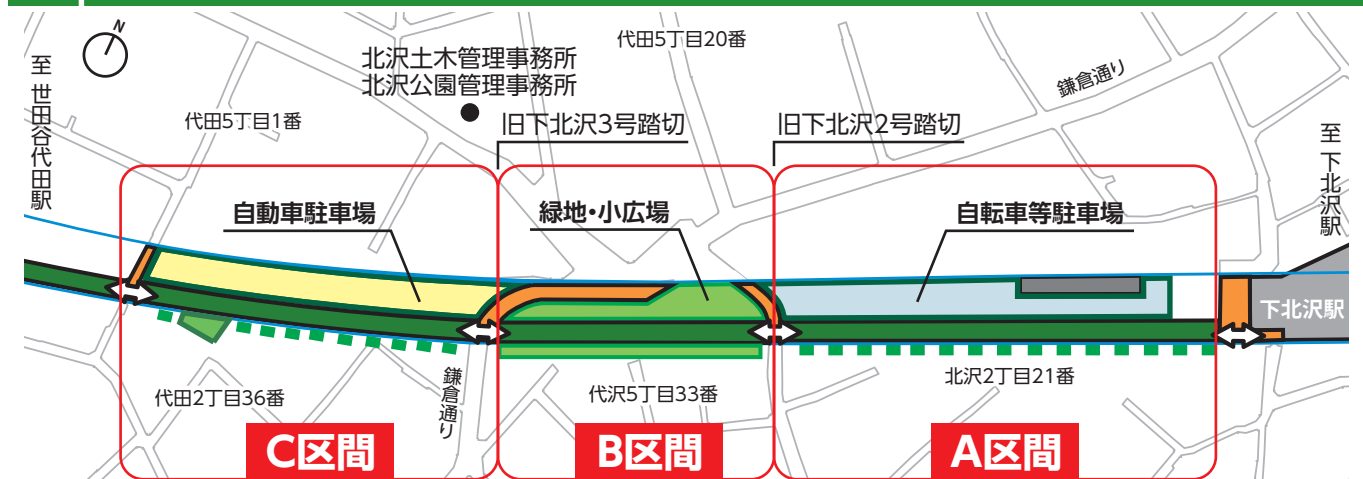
N

至 世田谷代田駅

北沢土木管理事務所
北沢公園管理事務所

代田5丁目20番

鎌倉通り

代田5丁目1番

旧下北沢3号踏切

旧下北沢2号踏切

至 下北沢駅

自動車駐車場

緑地・小広場

自転車等駐車場

下北沢駅

代田2丁目36番

鎌倉通り

代沢5丁目33番

北沢2丁目21番

C区間

B区間

A区間